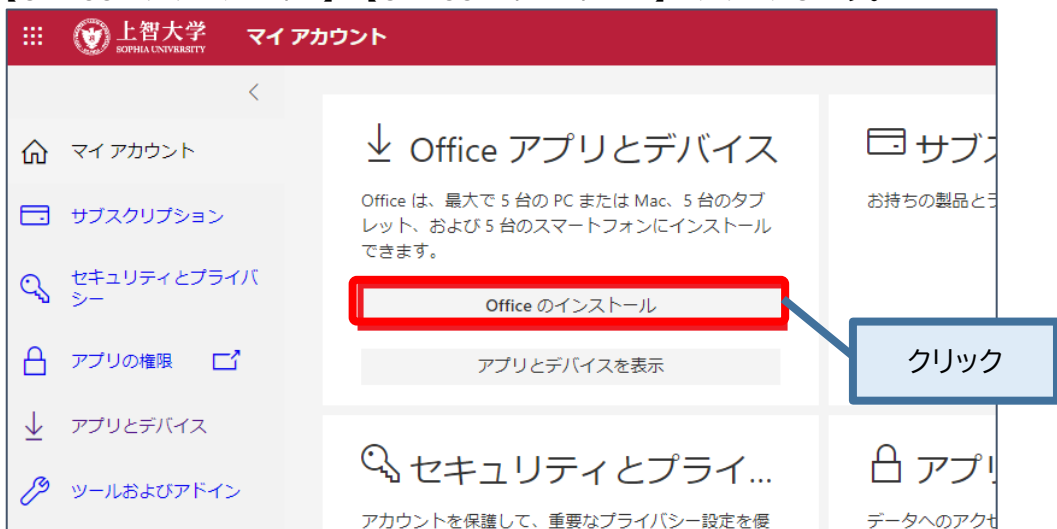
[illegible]

上智大学
SOPHIA UNIVERSITY

マイ アカウント

<

マイ アカウント

サブスクリプション

セキュリティとプライバシー

アプリの権限

アプリとデバイス

ツールおよびアドイン

Office アプリとデバイス

Office は、最大で 5 台の PC または Mac、5 台のタブレット、および 5 台のスマートフォンにインストールできます。

Office のインストール

アプリとデバイスを表示

クリック

サブス

お持ちの製品とラ

セキュリティとプライ...

アカウントを保護して、重要なプライバシー設定を優

アプリ

データへのアクセ